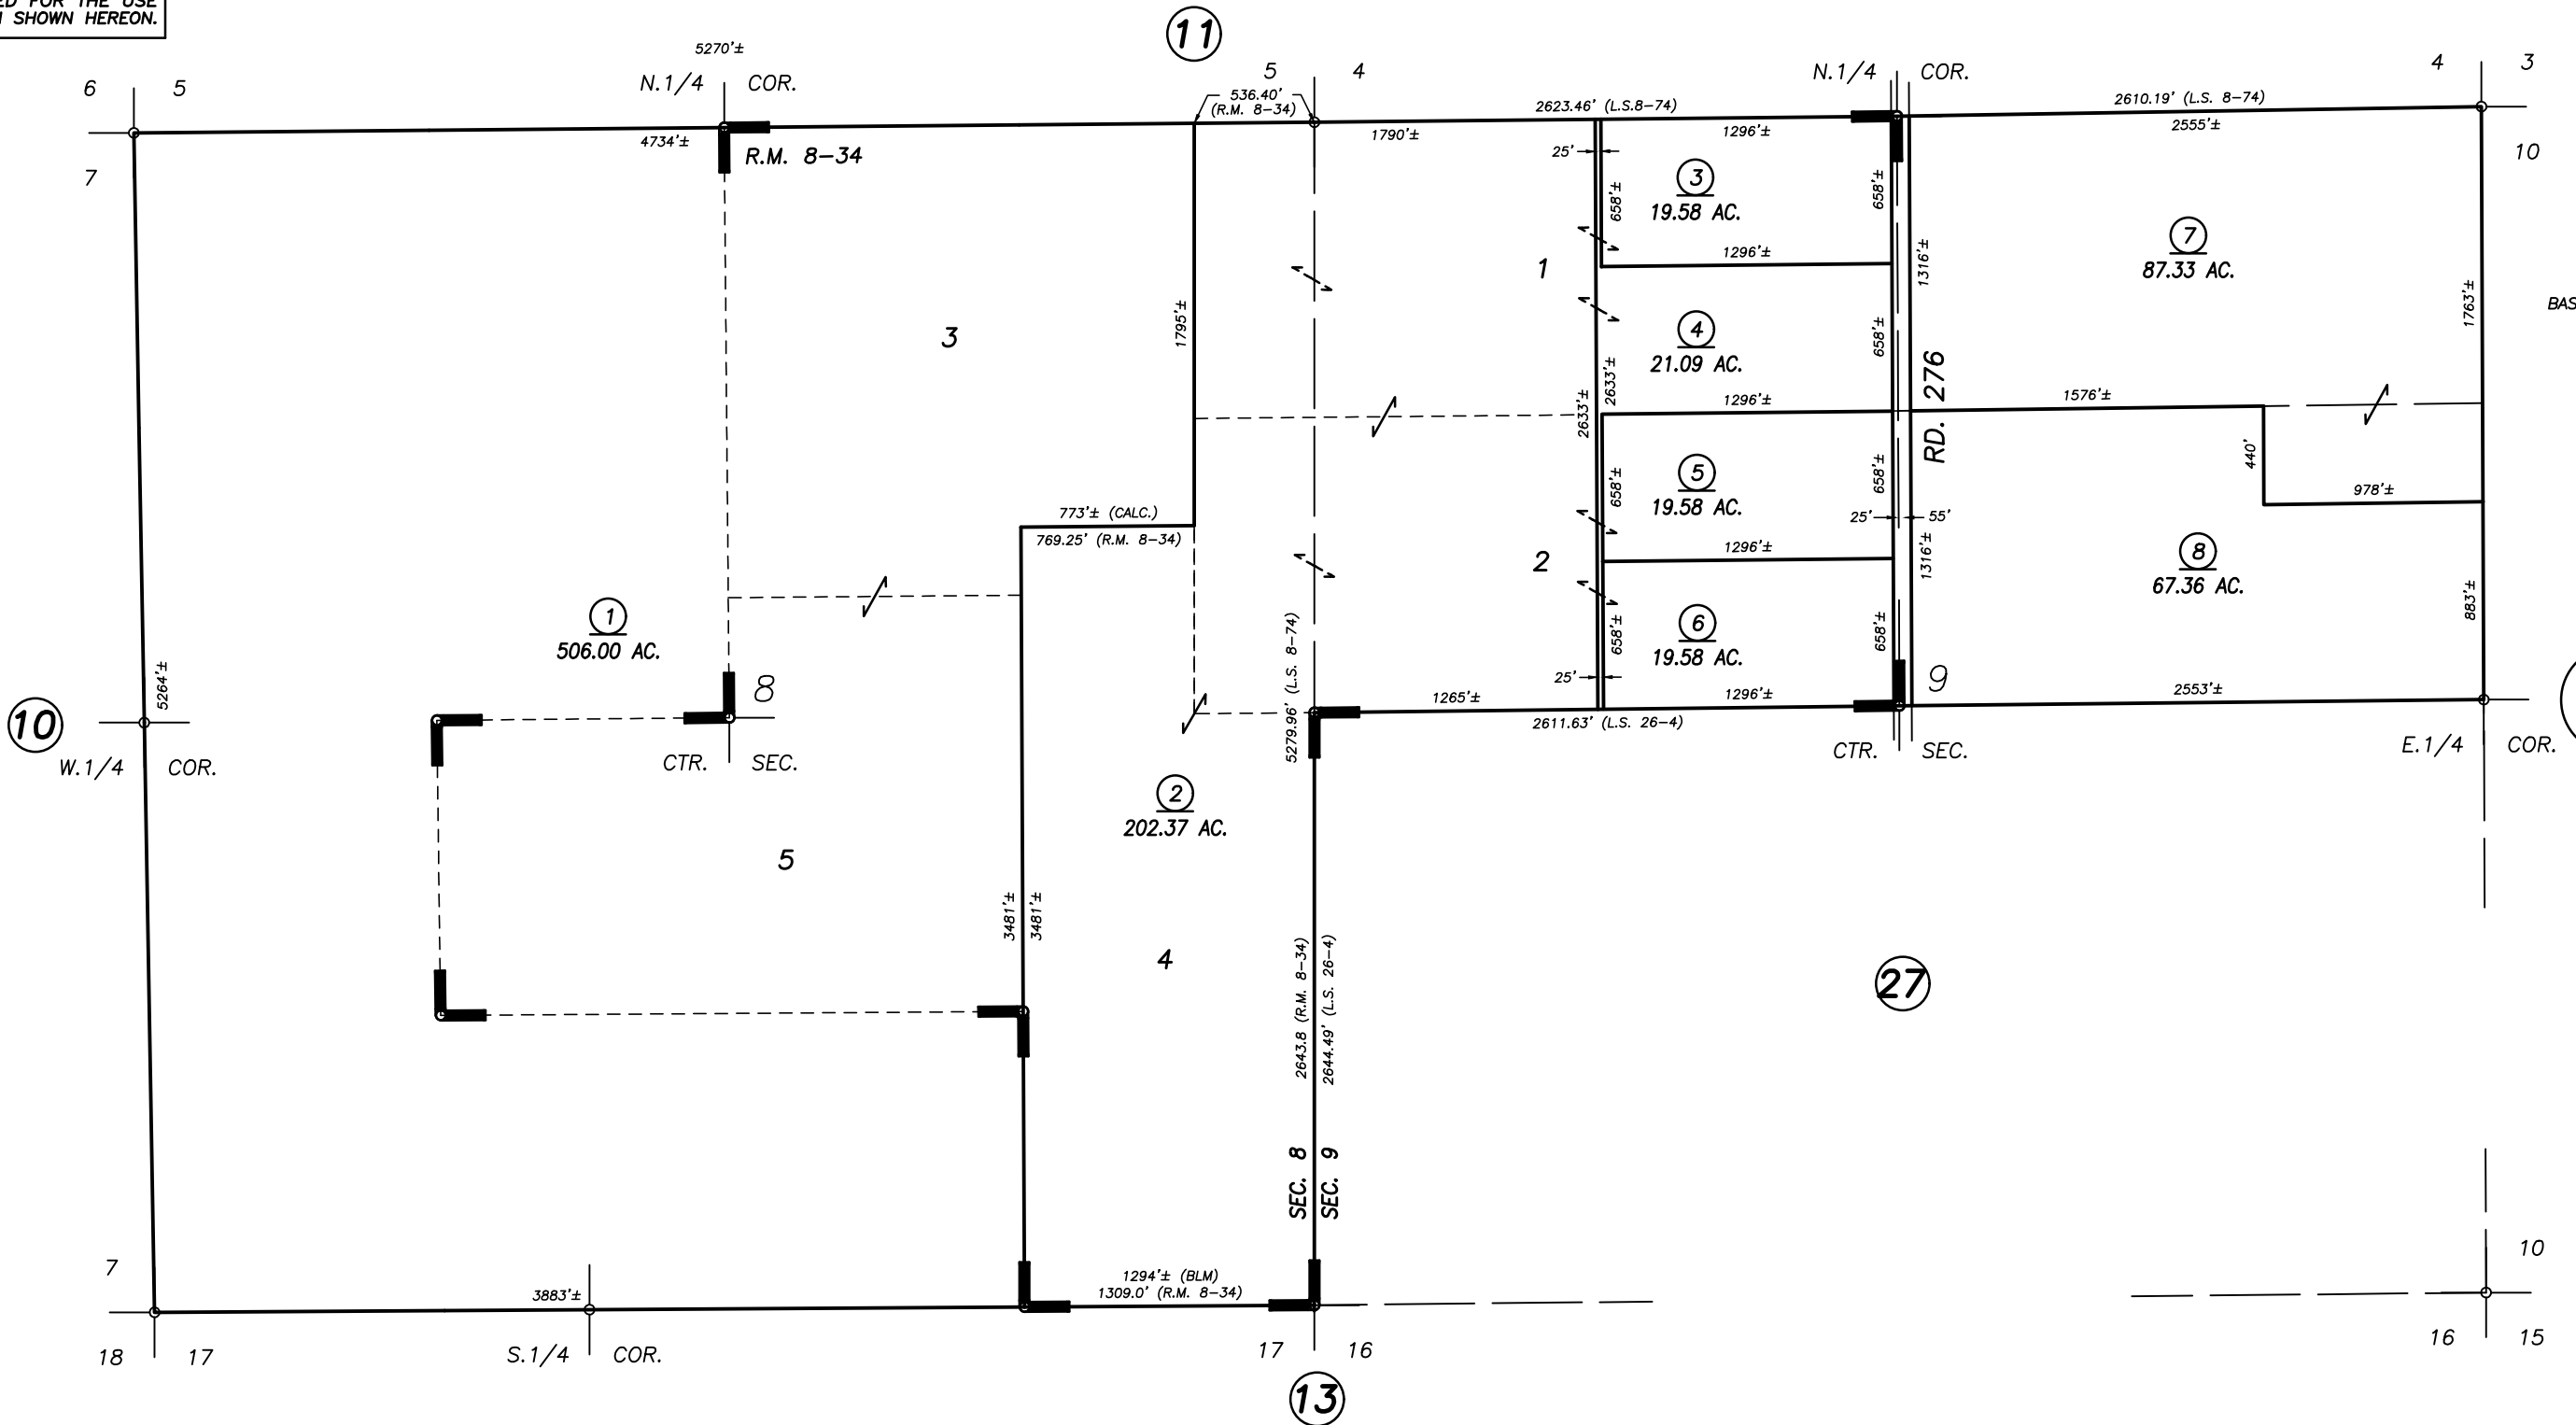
ED FOR THE USE
N SHOWN HEREON.

11

5270'±

6 5

N.1/4 COR.

5 4

536.40' (R.M. 8-34)

N.1/4 COR.

4 3

2623.46' (L.S.8-74)

2610.19' (L.S. 8-74)

4734'±

R.M. 8-34

1790'±

1296'±

2555'±

7

10

25'

658'±

3
19.58 AC.

658'±

1296'±

1316'±

7
87.33 AC.

1

1763'±

BAS

3

1795'±

4
21.09 AC.

2633'±

658'±

276

2633'±

1296'±

RD.

1576'±

440'

5
19.58 AC.

658'±

658'±

978'±

773'± (CALC.)

769.25' (R.M. 8-34)

25' 55'

1296'±

1316'±

8
67.36 AC.

2

6
19.58 AC.

658'±

658'±

883'±

1
506.00 AC.

5279.96' (L.S. 8-74)

25'

1296'±

5264'±

8

1265'±

9

2553'±

10

CTR. SEC.

2611.63' (L.S. 26-4)

CTR. SEC.

E.1/4 COR.

W.1/4 COR.

2
202.37 AC.

5

3481'±

3481'±

4

27

2643.8 (R.M. 8-34)

2644.49' (L.S. 26-4)

SEC. 8

SEC. 9

10

7

1294'± (BLM)
1309.0' (R.M. 8-34)

3883'±

18 17

S.1/4 COR.

17 16

16 15

13